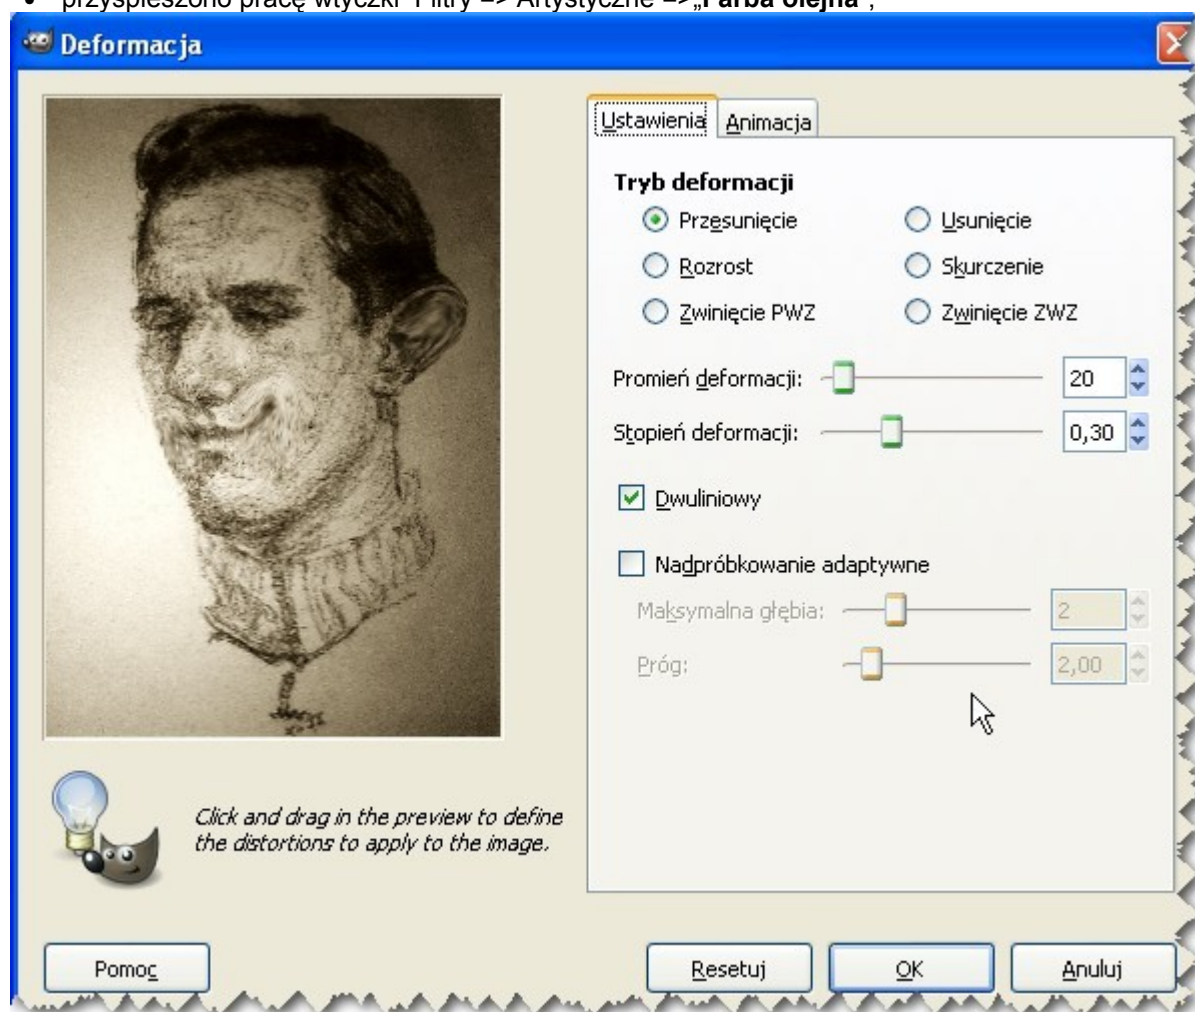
• przyspieszono pracę wtyczki Filtry –> Artystyczne –> „Farba olejna";

Deformacja

Ustawienia | Animacja

Tryb deformacji

Przesunięcie

Usunięcie

Rozrost

Skurczenie

Zwinięcie PWZ

Zwinięcie ZWZ

Promień deformacji: 20

Stopień deformacji: 0,30

Dwuliniowy

Nadpróbkowanie adaptywne

Maksymalna głębia: 2

Próg: 2,00

Click and drag in the preview to define the distortions to apply to the image.

Pomoc

Resetuj

OK

Anuluj